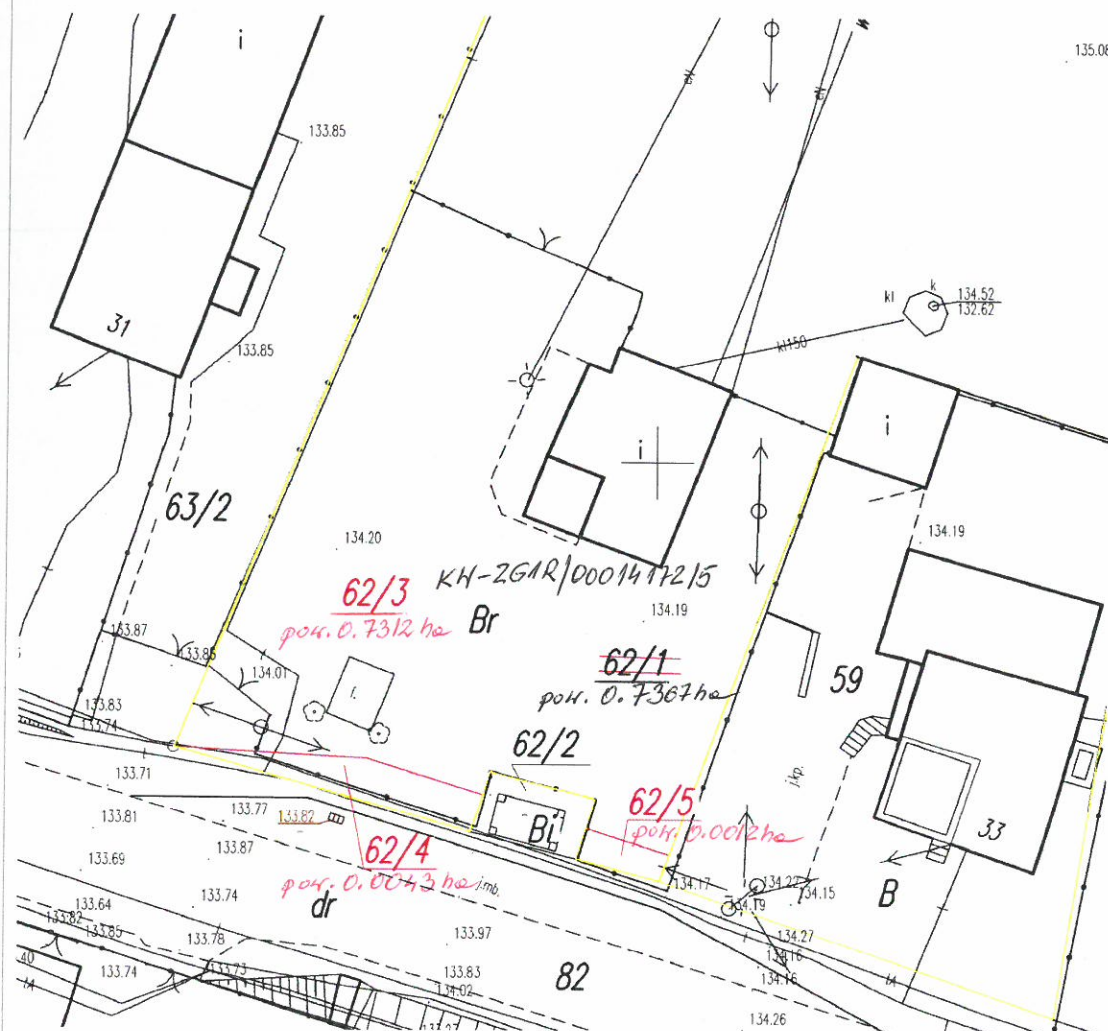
i
135.08
133.85
31
133.85
k
kl
134.52
132.62
kt150
i
i
63/2
134.20
KW-ZG1R/00014172/5
134.19
62/3
pow. 0.7312 ha
Br
134.19
62/1
pow. 0.7367 ha
59
133.87
133.85
134.01
133.83
133.74
62/2
133.71
133.81
133.77
133.82
Bl
62/5
pow. 0.0012 ha
j.kp.
33
133.69
133.87
62/4
pow. 0.0043 ha
j.mb.
134.17
134.27
134.15
133.64
133.82
133.85
133.74
dr
134.19
B
133.78
133.97
134.27
134.16
40
133.74
133.73
133.83
134.02
82
134.16
134.26